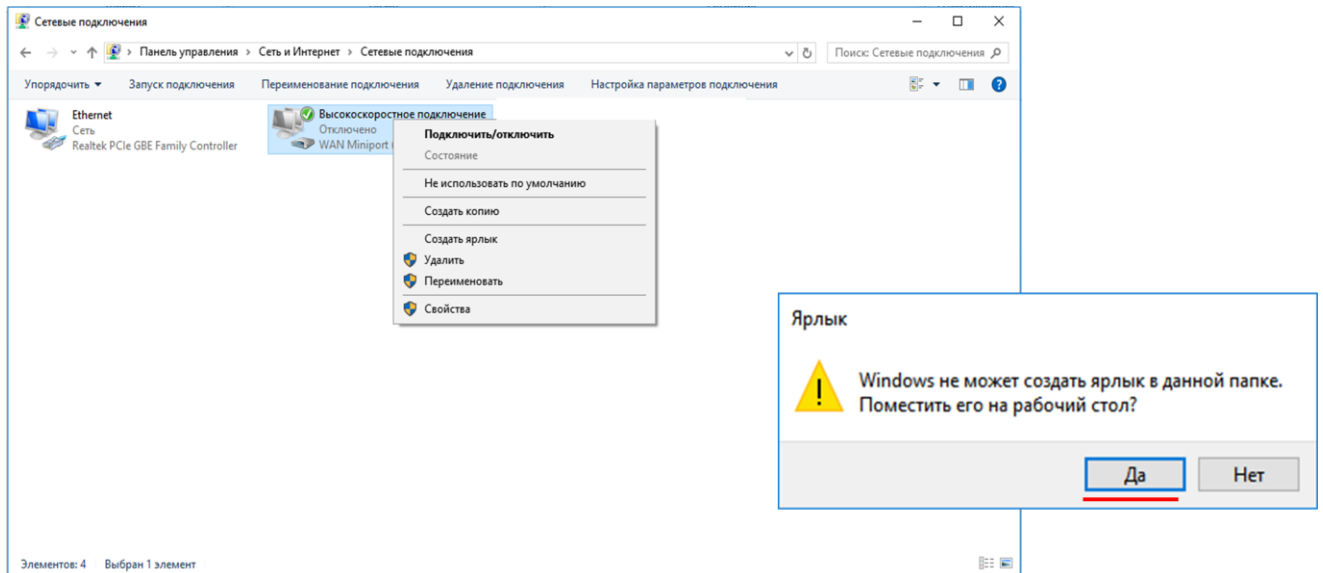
Сетевые подключения

Панель управления › Сеть и Интернет › Сетевые подключения

Поиск: Сетевые подключения

Упорядочить ▾ Запуск подключения Переименование подключения Удаление подключения Настройка параметров подключения

Ethernet
Сеть
Realtek PCIe GBE Family Controller

Высокоскоростное подключение
Отключено
WAN Miniport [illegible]

Подключить/отключить
Состояние
Не использовать по умолчанию
Создать копию
Создать ярлык
Удалить
Переименовать
Свойства

Ярлык

Windows не может создать ярлык в данной папке. Поместить его на рабочий стол?

Да Нет

Элементов: 4 Выбран 1 элемент